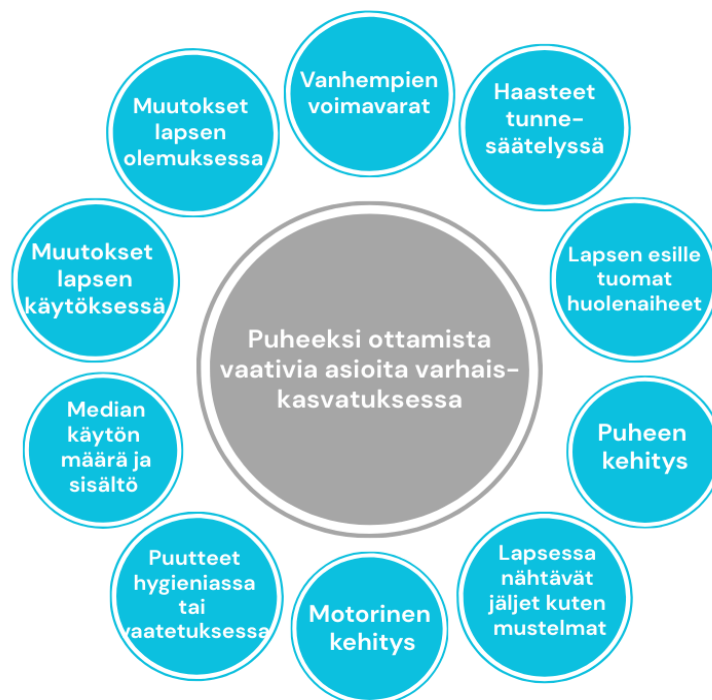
Puheeksi ottamista vaativia asioita varhais-kasvatuksessa

Vanhempien voimavarat

Haasteet tunne-säätelyssä

Lapsen esille tuomat huolenaiheet

Puheen kehitys

Lapsessa nähtävät jäljet kuten mustelmat

Motorinen kehitys

Puutteet hygieniassa tai vaatetuksessa

Median käytön määrä ja sisältö

Muutokset lapsen käytöksessä

Muutokset lapsen olemuksessa